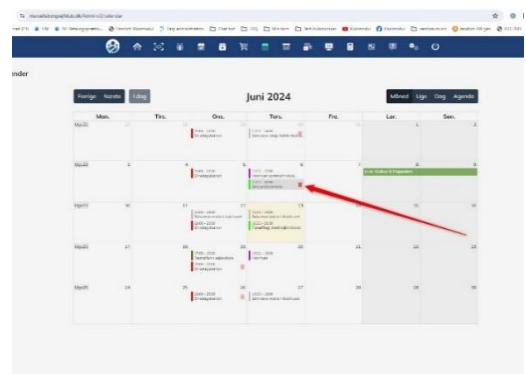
Forrige Næste I dag

Juni 2024

Måned Uge Dag Agenda

| | Man. | Tirs. | Ons. | Tors. | Fre. | Lør. | Søn. |
|---|---|---|---|---|---|---|---|
| Uge22 | 27 | 28 | 29 | 30 | 31 | 1 | 2 |
| Uge23 | 3 | 4 | 5 | 6 | 7 | 8 | 9 |
| Uge24 | 10 | 11 | 12 | 13 | 14 | 15 | 16 |
| Uge25 | 17 | 18 | 19 | 20 | 21 | 22 | 23 |
| Uge26 | 24 | 25 | 26 | 27 | 28 | 29 | 30 |